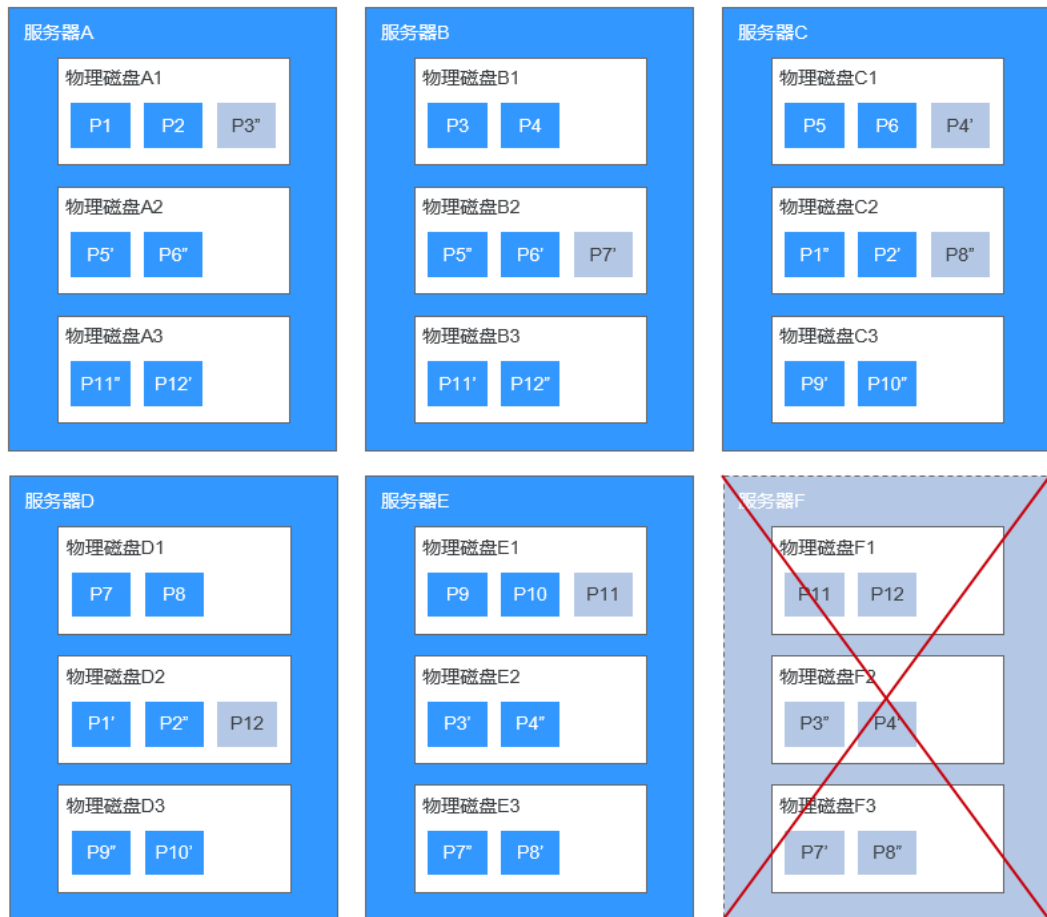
服务器A
物理磁盘A1
P1 P2 P3"
物理磁盘A2
P5' P6"
物理磁盘A3
P11" P12'

服务器B
物理磁盘B1
P3 P4
物理磁盘B2
P5" P6' P7'
物理磁盘B3
P11' P12"

服务器C
物理磁盘C1
P5 P6 P4'
物理磁盘C2
P1" P2' P8"
物理磁盘C3
P9' P10"

服务器D
物理磁盘D1
P7 P8
物理磁盘D2
P1' P2" P12
物理磁盘D3
P9" P10'

服务器E
物理磁盘E1
P9 P10 P11
物理磁盘E2
P3' P4"
物理磁盘E3
P7" P8'

服务器F
物理磁盘F1
P11 P12
物理磁盘F2
P3" P4'
物理磁盘F3
P7' P8"